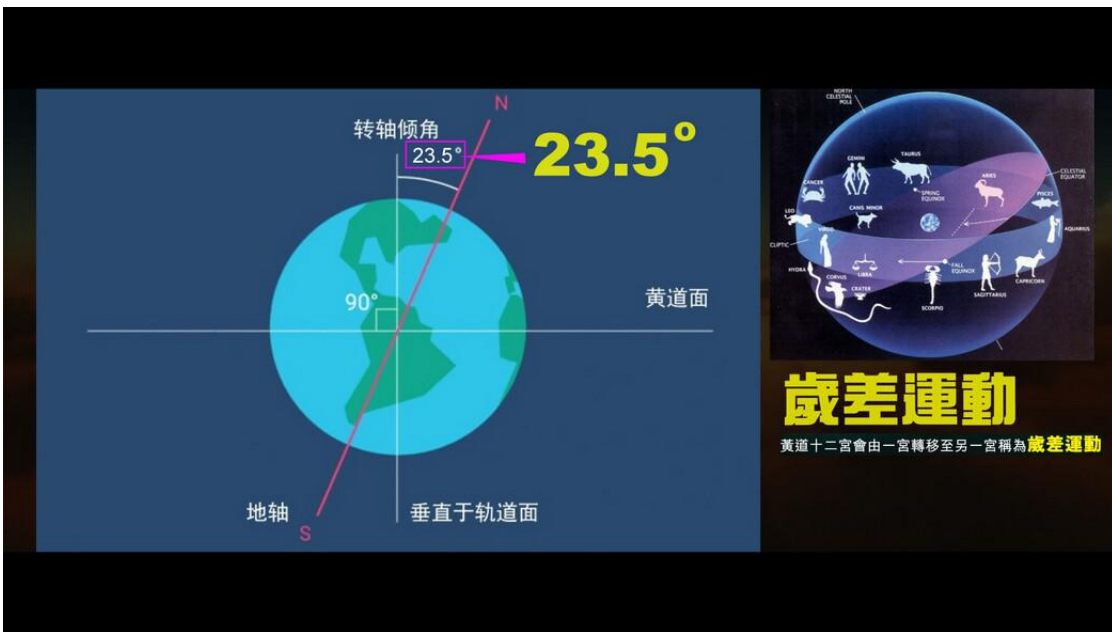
N

转轴倾角

23.5°

23.5°

90°

黄道面

地轴

S

垂直于轨道面

NORTH CELESTIAL POLE

TAURUS

GEMINI

CELESTIAL EQUATOR

CANCER

SPRING EQUINOX

ARIES

PISCES

CANIS MINOR

LEO

AQUARIUS

CLIPTIC

VIRGO

HYDRA

CORVUS

LIBRA

FALL EQUINOX

CAPRICORN

CRATER

SAGITTARIUS

SCORPIO

歲差運動

黄道十二宮會由一宮轉移至另一宮稱為歲差運動